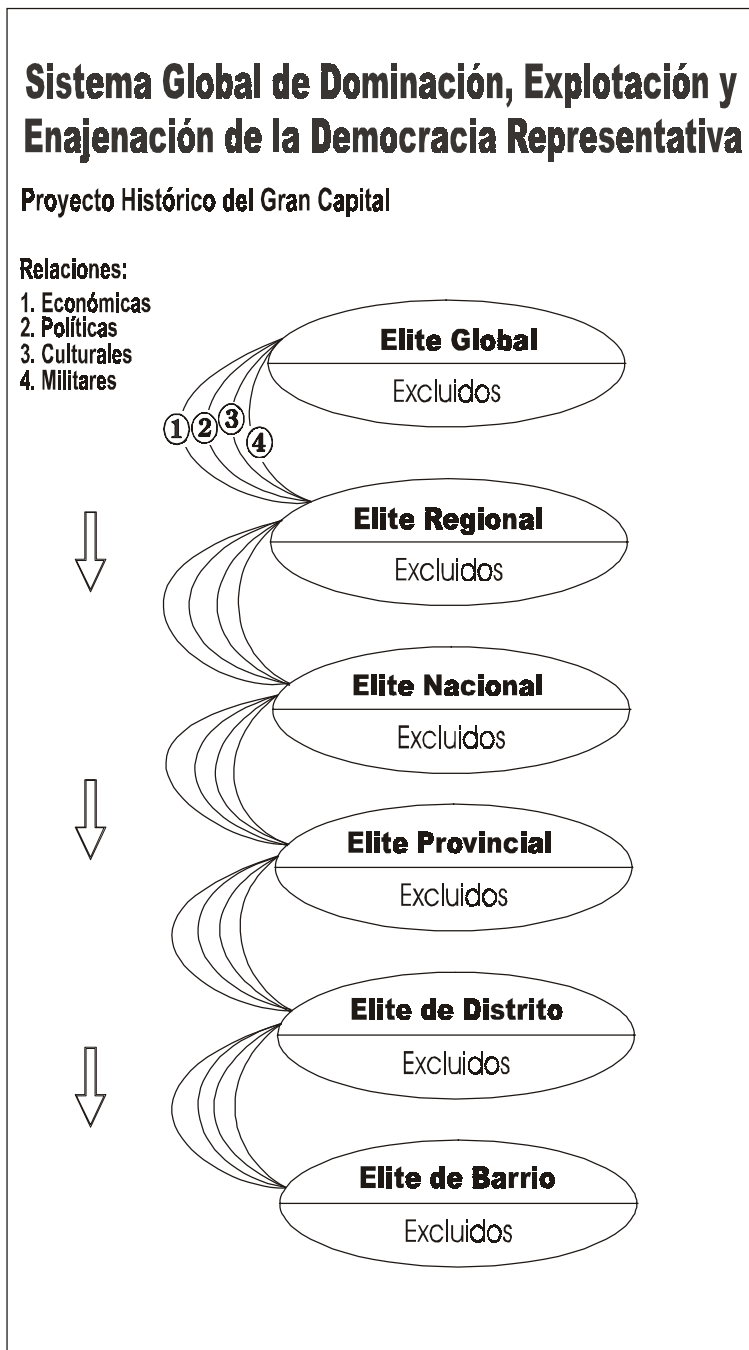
Sistema Global de Dominación, Explotación y Enajenación de la Democracia Representativa

Proyecto Histórico del Gran Capital

Relaciones:
1. Económicas
2. Políticas
3. Culturales
4. Militares

Elite Global
Excluidos

1 2 3 4

Elite Regional
Excluidos

Elite Nacional
Excluidos

Elite Provincial
Excluidos

Elite de Distrito
Excluidos

Elite de Barrio
Excluidos